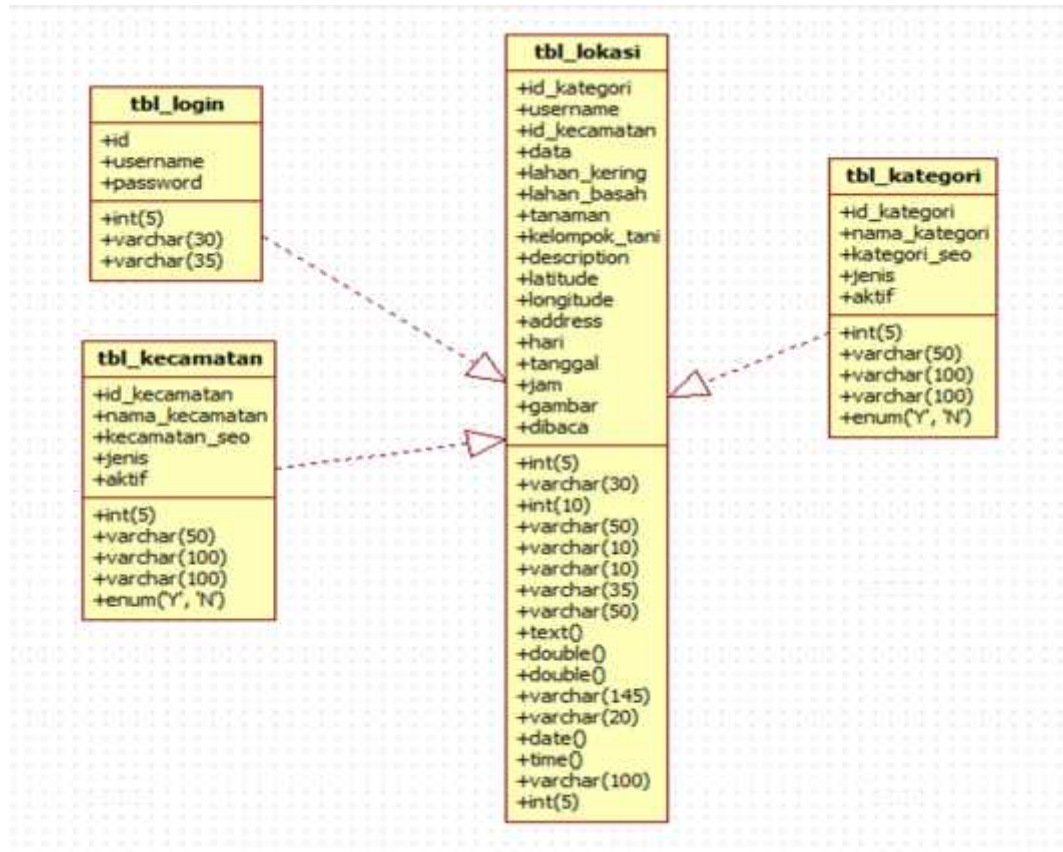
tbl_login

+id
+username
+password

+int(5)
+varchar(30)
+varchar(35)

tbl_kecamatan

+id_kecamatan
+nama_kecamatan
+kecamatan_seo
+jenis
+aktif

+int(5)
+varchar(50)
+varchar(100)
+varchar(100)
+enum('Y', 'N')

tbl_lokasi

+id_kategori
+username
+id_kecamatan
+data
+lahan_kering
+lahan_basah
+tanaman
+kelompok_tani
+description
+latitude
+longitude
+address
+hari
+tanggal
+jam
+gambar
+dibaca

+int(5)
+varchar(30)
+int(10)
+varchar(50)
+varchar(10)
+varchar(10)
+varchar(35)
+varchar(50)
+text()
+double()
+double()
+varchar(145)
+varchar(20)
+date()
+time()
+varchar(100)
+int(5)

tbl_kategori

+id_kategori
+nama_kategori
+kategori_seo
+jenis
+aktif

+int(5)
+varchar(50)
+varchar(100)
+varchar(100)
+enum('Y', 'N')